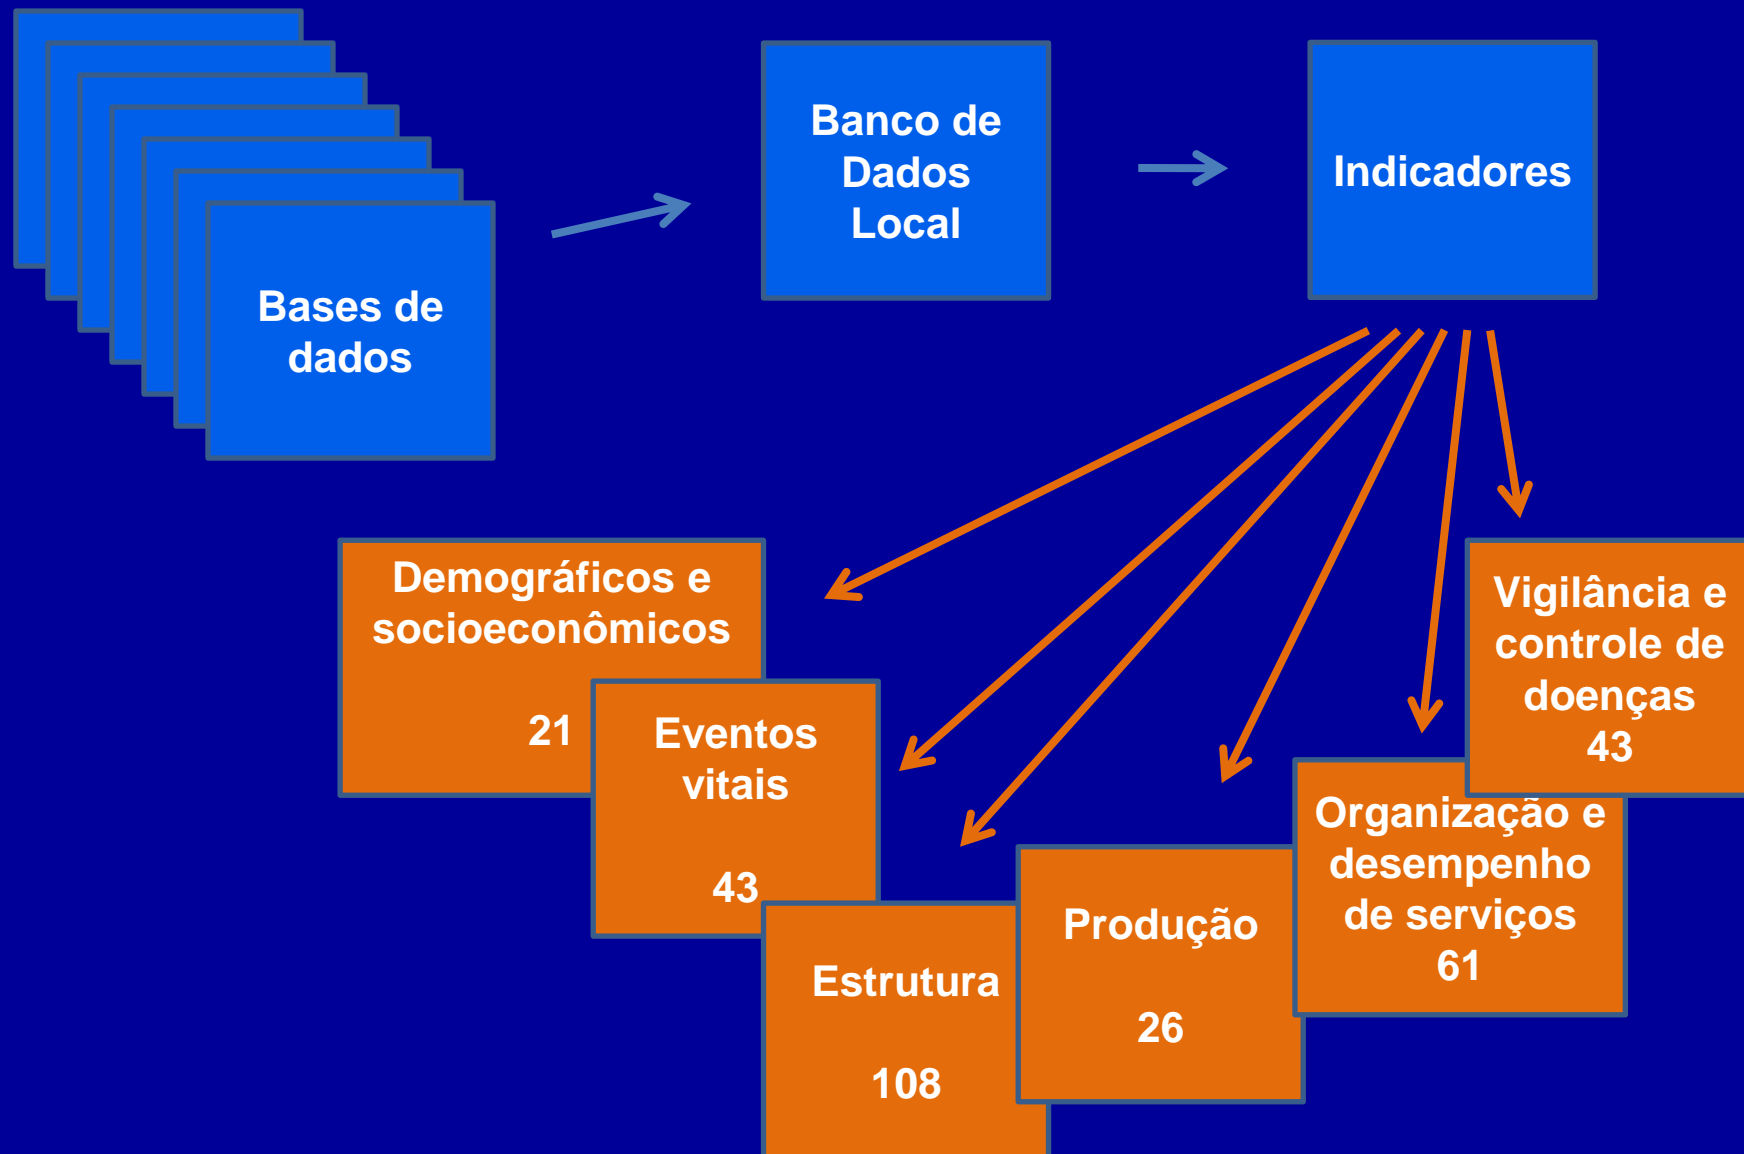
Bases de dados

Banco de Dados Local

Indicadores

Demográficos e socioeconômicos

21

Eventos vitais

43

Estrutura

108

Produção

26

Organização e desempenho de serviços 61

Vigilância e controle de doenças 43